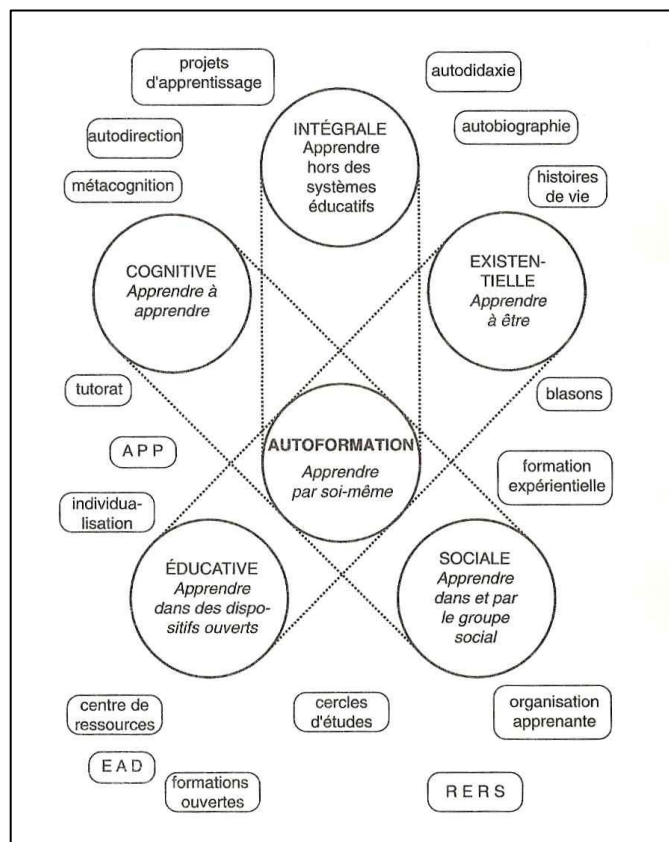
projets d'apprentissage

autodidaxie

autodirection

INTÉGRALE
Apprendre hors des systèmes éducatifs

autobiographie

métacognition

histoires de vie

COGNITIVE
*Apprendre à apprendre*

EXISTENTIELLE
*Apprendre à être*

tutorat

blasons

APP

AUTOFORMATION
*Apprendre par soi-même*

formation expérientielle

individualisation

ÉDUCATIVE
*Apprendre dans des dispositifs ouverts*

SOCIALE
*Apprendre dans et par le groupe social*

centre de ressources

cercles d'études

organisation apprenante

EAD

formations ouvertes

RERS